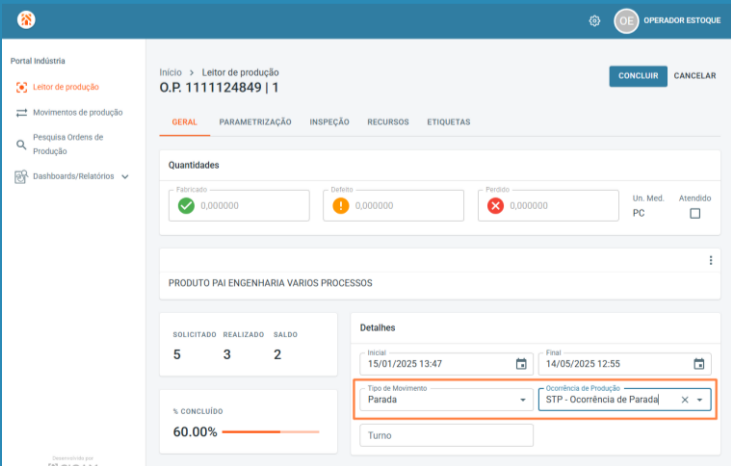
OE OPERADOR ESTOQUE

Portal Indústria
Leitor de produção
Movimentos de produção
Pesquisa Ordens de Produção
Dashboards/Relatórios

Início > Leitor de produção
O.P. 1111124849 | 1

CONCLUIR CANCELAR

GERAL PARAMETRIZAÇÃO INSPEÇÃO RECURSOS ETIQUETAS

Quantidades

Fabricado 0,000000
Defeito 0,000000
Perdido 0,000000
Un. Med. PC
Atendido

PRODUTO PAI ENGENHARIA VARIOS PROCESSOS

| SOLICITADO | REALIZADO | SALDO |
|---|---|---|
| 5 | 3 | 2 |

% CONCLUÍDO
60.00%

Detalhes

Inicial 15/01/2025 13:47
Final 14/05/2025 12:55

Tipo de Movimento Parada
Ocorrência de Produção STP - Ocorrência de Parada

Turno

Desenvolvido por
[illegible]